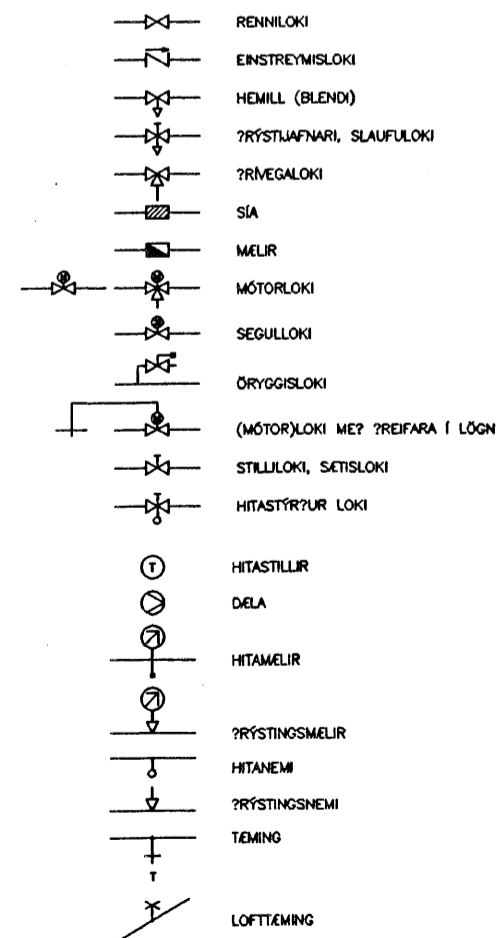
RENNILOKI

EINSTREYMISLOKI

HEMILL (BLENDI)

?RÝSTIJAFNARI, SLAUFULOKI

?RÍVEGALOKI

SÍA

MÆLIR

MÓTORLOKI

SEGULLOKI

ÖRYGGISLOKI

(MÓTOR)LOKI ME? ?REIFARA Í LÖGN

STILLILOKI, SÆTISLOKI

HITASTÝR?UR LOKI

T

HITASTILLIR

DÆLA

HITAMÆLIR

?RÝSTINGSMÆLIR

HITANEMI

?RÝSTINGSNEMI

TÆMING

T

LOFTTÆMING